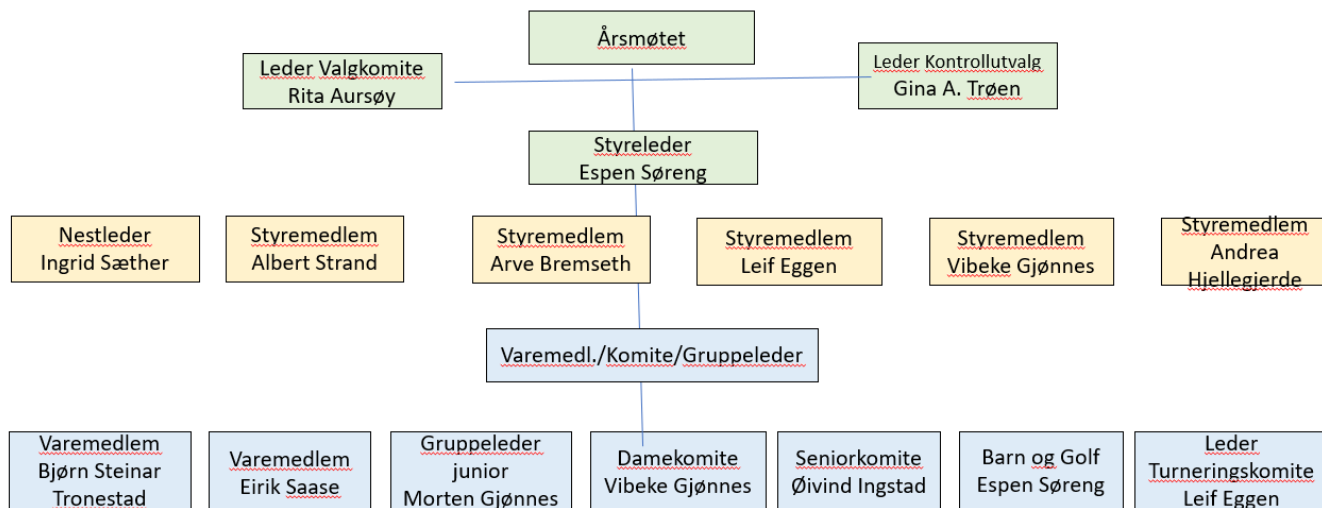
Årsmøtet

Leder Valgkomite
Rita Aursøy

Leder Kontrollutvalg
Gina A. Trøen

Styreleder
Espen Søreng

Nestleder
Ingrid Sæther

Styremedlem
Albert Strand

Styremedlem
Arve Bremseth

Styremedlem
Leif Eggen

Styremedlem
Vibeke Gjønnes

Styremedlem
Andrea
Hjellegjerde

Varemedl./Komite/Gruppeleder

Varemedlem
Bjørn Steinar
Tronestad

Varemedlem
Eirik Saase

Gruppeleder
junior
Morten Gjønnes

Damekomite
Vibeke Gjønnes

Seniorkomite
Øivind Ingstad

Barn og Golf
Espen Søreng

Leder
Turneringskomite
Leif Eggen